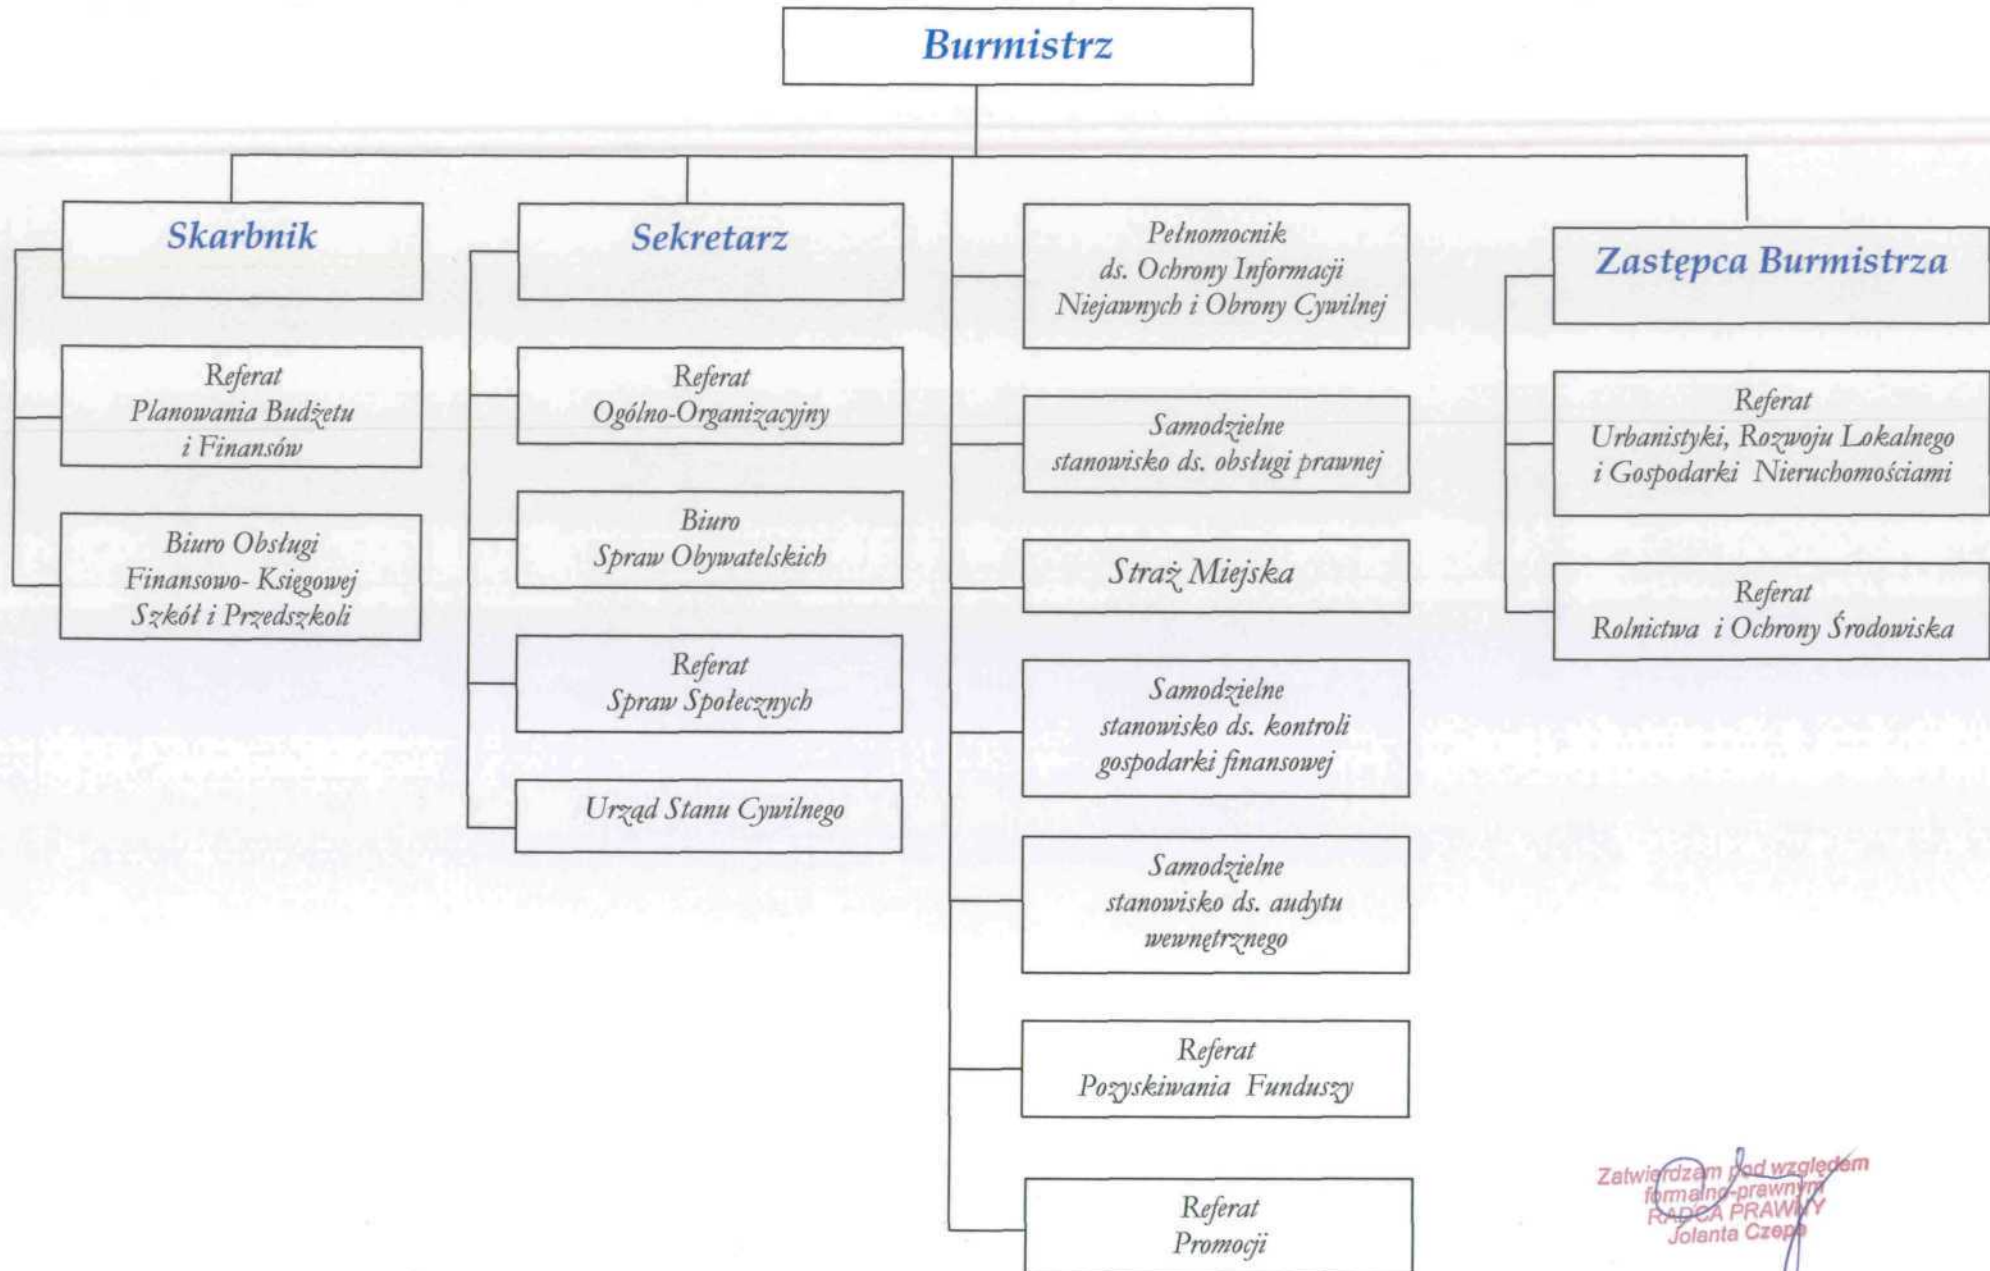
Burmistrz

Skarbnik

Referat Planowania Budżetu i Finansów

Biuro Obsługi Finansowo- Księgowej Szkół i Przedszkoli

Sekretarz

Referat Ogólno-Organizacyjny

Biuro Spraw Obywatelskich

Referat Spraw Społecznych

Urząd Stanu Cywilnego

Pełnomocnik ds. Ochrony Informacji Niejawnych i Obrony Cywilnej

Samodzielne stanowisko ds. obsługi prawnej

Straż Miejska

Samodzielne stanowisko ds. kontroli gospodarki finansowej

Samodzielne stanowisko ds. audytu wewnętrznego

Referat Pozyskiwania Funduszy

Referat Promocji

Zastępca Burmistrza

Referat Urbanistyki, Rozwoju Lokalnego i Gospodarki Nieruchomościami

Referat Rolnictwa i Ochrony Środowiska

Zatwierdzam pod względem formalno-prawnym RADCA PRAWNY Jolanta Czep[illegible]